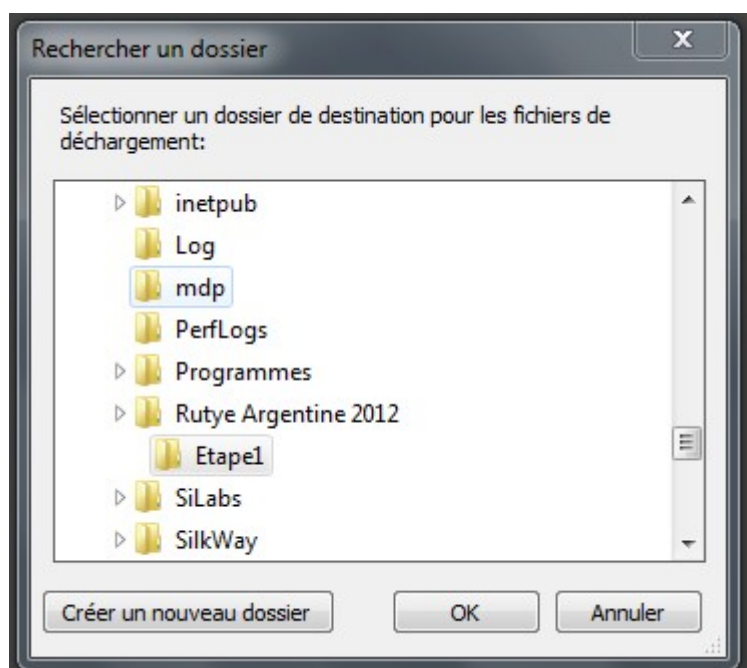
Rechercher un dossier

Sélectionner un dossier de destination pour les fichiers de déchargement:

inetpub
Log
mdp
PerfLogs
Programmes
Rutye Argentine 2012
Etape1
SiLabs
SilkWay

Créer un nouveau dossier
OK
Annuler